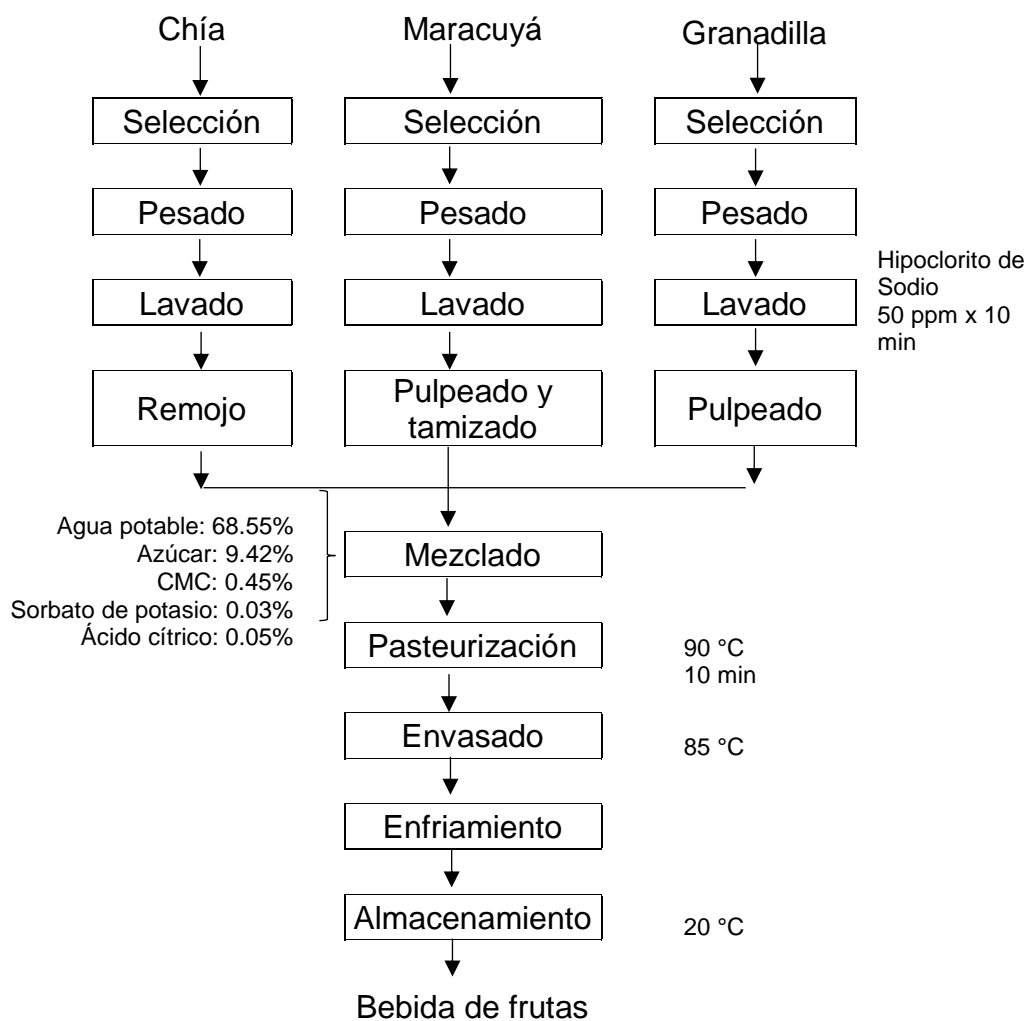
Chía

Maracuyá

Granadilla

Selección

Selección

Selección

Pesado

Pesado

Pesado

Lavado

Lavado

Lavado

Hipoclorito de Sodio 50 ppm x 10 min

Remojo

Pulpeado y tamizado

Pulpeado

Agua potable: 68.55%
Azúcar: 9.42%
CMC: 0.45%
Sorbato de potasio: 0.03%
Ácido cítrico: 0.05%

Mezclado

Pasteurización

90 °C
10 min

Envasado

85 °C

Enfriamiento

Almacenamiento

20 °C

Bebida de frutas